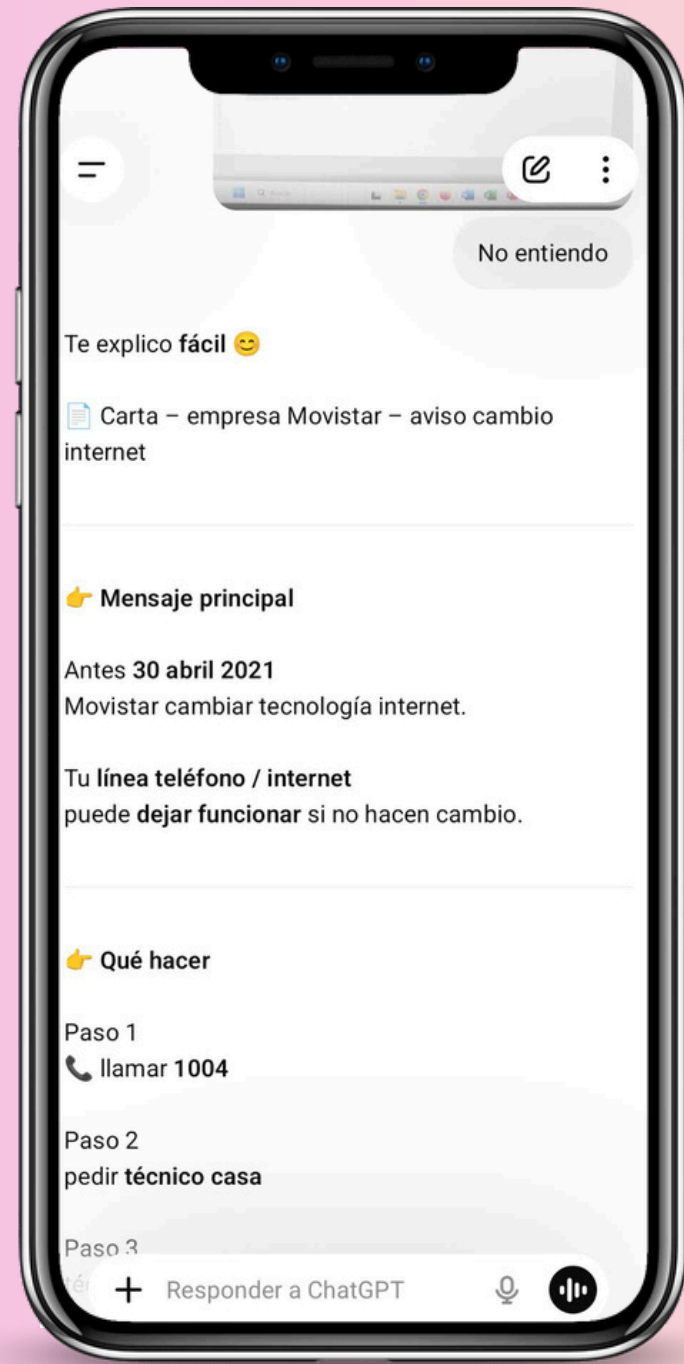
No entiendo

Te explico **fácil** 😊

📄 Carta – empresa Movistar – aviso cambio internet

👉 **Mensaje principal**

Antes **30 abril 2021**
Movistar cambiar tecnología internet.

Tu **línea teléfono / internet**
puede **dejar funcionar** si no hacen cambio.

👉 **Qué hacer**

Paso 1
📞 llamar **1004**

Paso 2
pedir **técnico casa**

Paso 3
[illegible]

+ Responder a ChatGPT